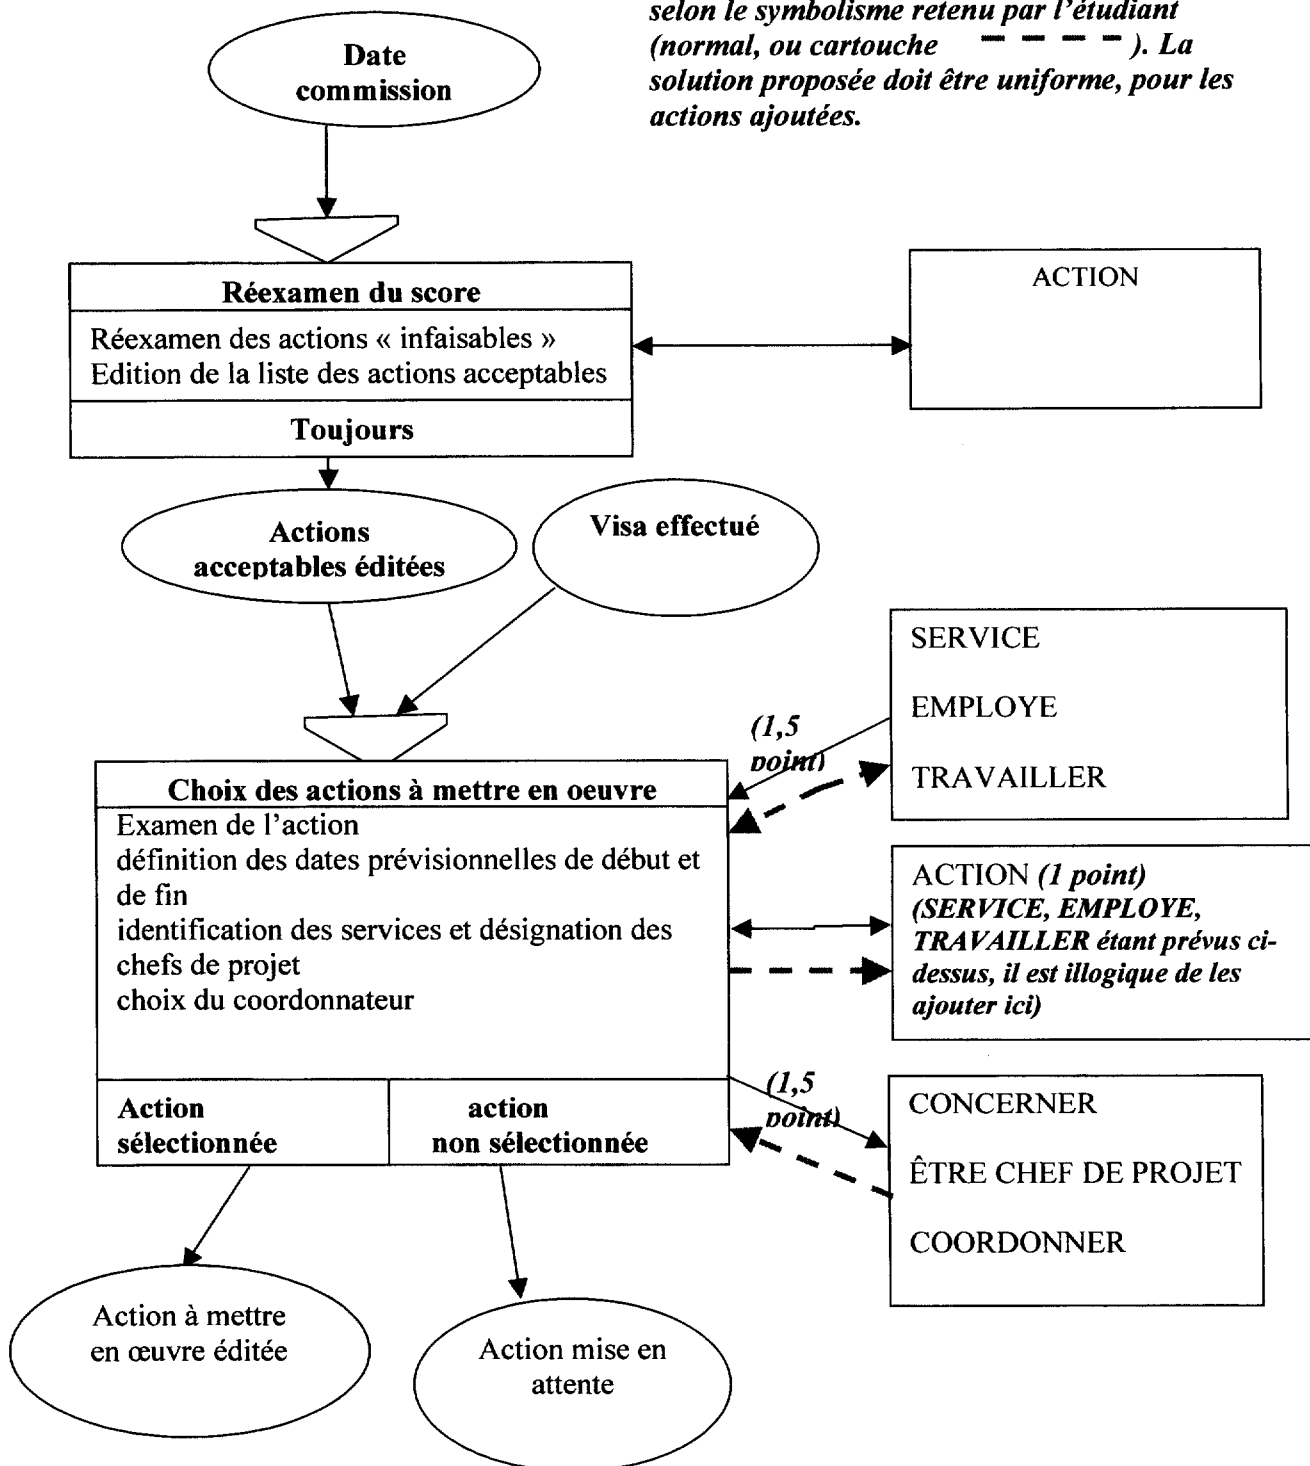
selon le symbolisme retenu par l'étudiant (normal, ou cartouche ). La solution proposée doit être uniforme, pour les actions ajoutées.

Date commission

Réexamen du score

Réexamen des actions « infaisables »
Edition de la liste des actions acceptables

Toujours

ACTION

Actions acceptables éditées

Visa effectué

SERVICE

EMPLOYE

TRAVAILLER

(1,5 point)

Choix des actions à mettre en oeuvre

Examen de l'action
définition des dates prévisionnelles de début et de fin
identification des services et désignation des chefs de projet
choix du coordonnateur

ACTION (1 point) (SERVICE, EMPLOYE, TRAVAILLER étant prévus ci-dessus, il est illogique de les ajouter ici)

(1,5 point)

| Action sélectionnée | action non sélectionnée |
|---|---|

CONCERNER

ÊTRE CHEF DE PROJET

COORDONNER

Action à mettre en œuvre éditée

Action mise en attente